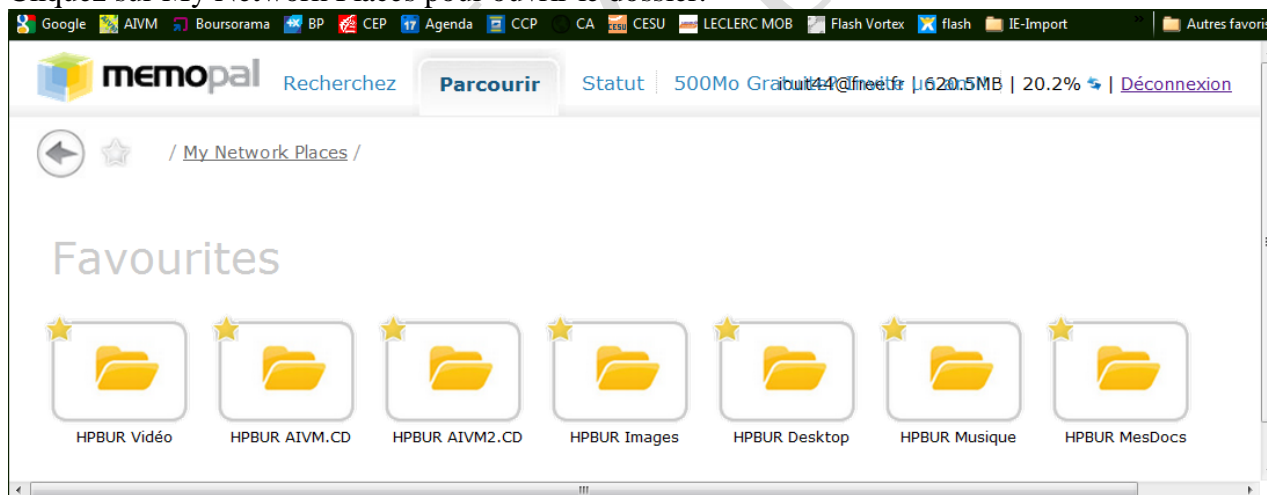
Cliquez sur My Network Places pour ouvrir le dossier.

Google AIVM Boursorama BP CEP Agenda CCP CA CESU LECLERC MOB Flash Vortex flash IE-Import » Autres favoris

memopal Recherchez Parcourir Statut 500Mo Grat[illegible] ibut44@free.fr | 620.5MB | 20.2% | Déconnexion

/ My Network Places /

Favourites

HPBUR Vidéo HPBUR AIVM.CD HPBUR AIVM2.CD HPBUR Images HPBUR Desktop HPBUR Musique HPBUR MesDocs